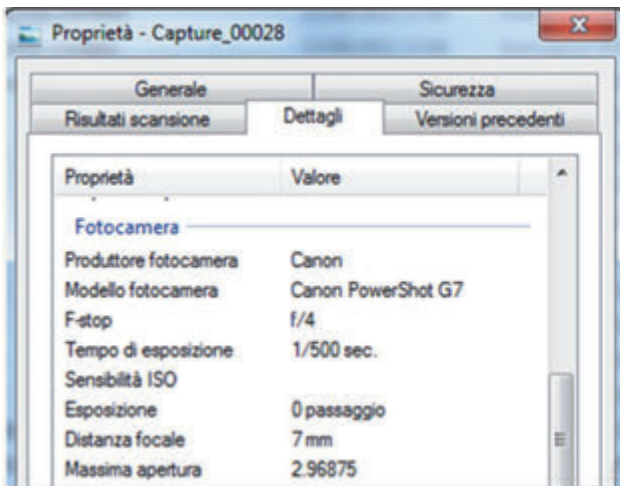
Proprietà - Capture_00028

Generale
Sicurezza
Risultati scansione
Dettagli
Versioni precedenti

| Proprietà | Valore |
|---|---|
| Fotocamera | |
| Produttore fotocamera | Canon |
| Modello fotocamera | Canon PowerShot G7 |
| F-stop | f/4 |
| Tempo di esposizione | 1/500 sec. |
| Sensibilità ISO | |
| Esposizione | 0 passaggio |
| Distanza focale | 7 mm |
| Massima apertura | 2.96875 |